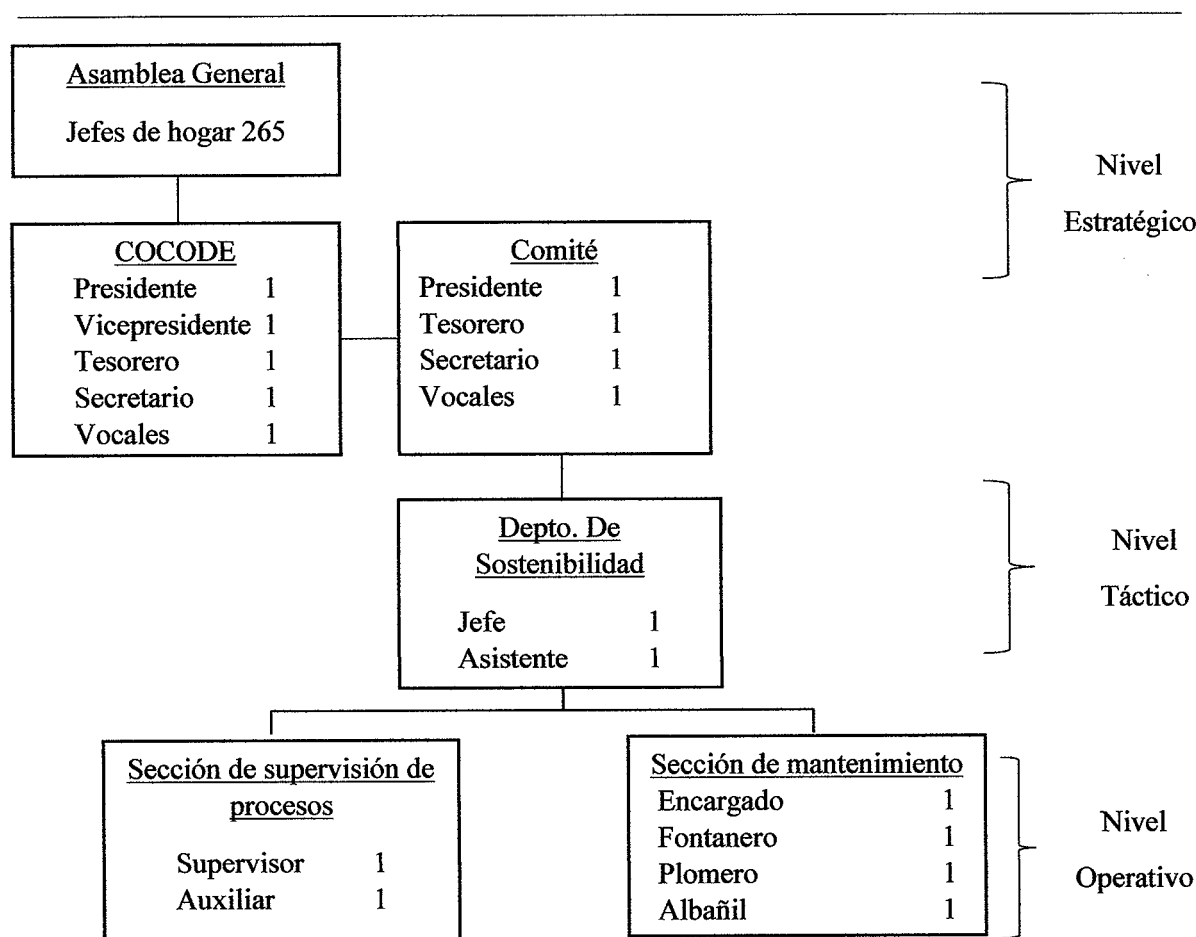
Asamblea General

Jefes de hogar 265

Nivel Estratégico

COCODE
Presidente 1
Vicepresidente 1
Tesorero 1
Secretario 1
Vocales 1

Comité
Presidente 1
Tesorero 1
Secretario 1
Vocales 1

Depto. De Sostenibilidad

Jefe 1
Asistente 1

Nivel Táctico

Sección de supervisión de procesos

Supervisor 1
Auxiliar 1

Sección de mantenimiento
Encargado 1
Fontanero 1
Plomero 1
Albañil 1

Nivel Operativo